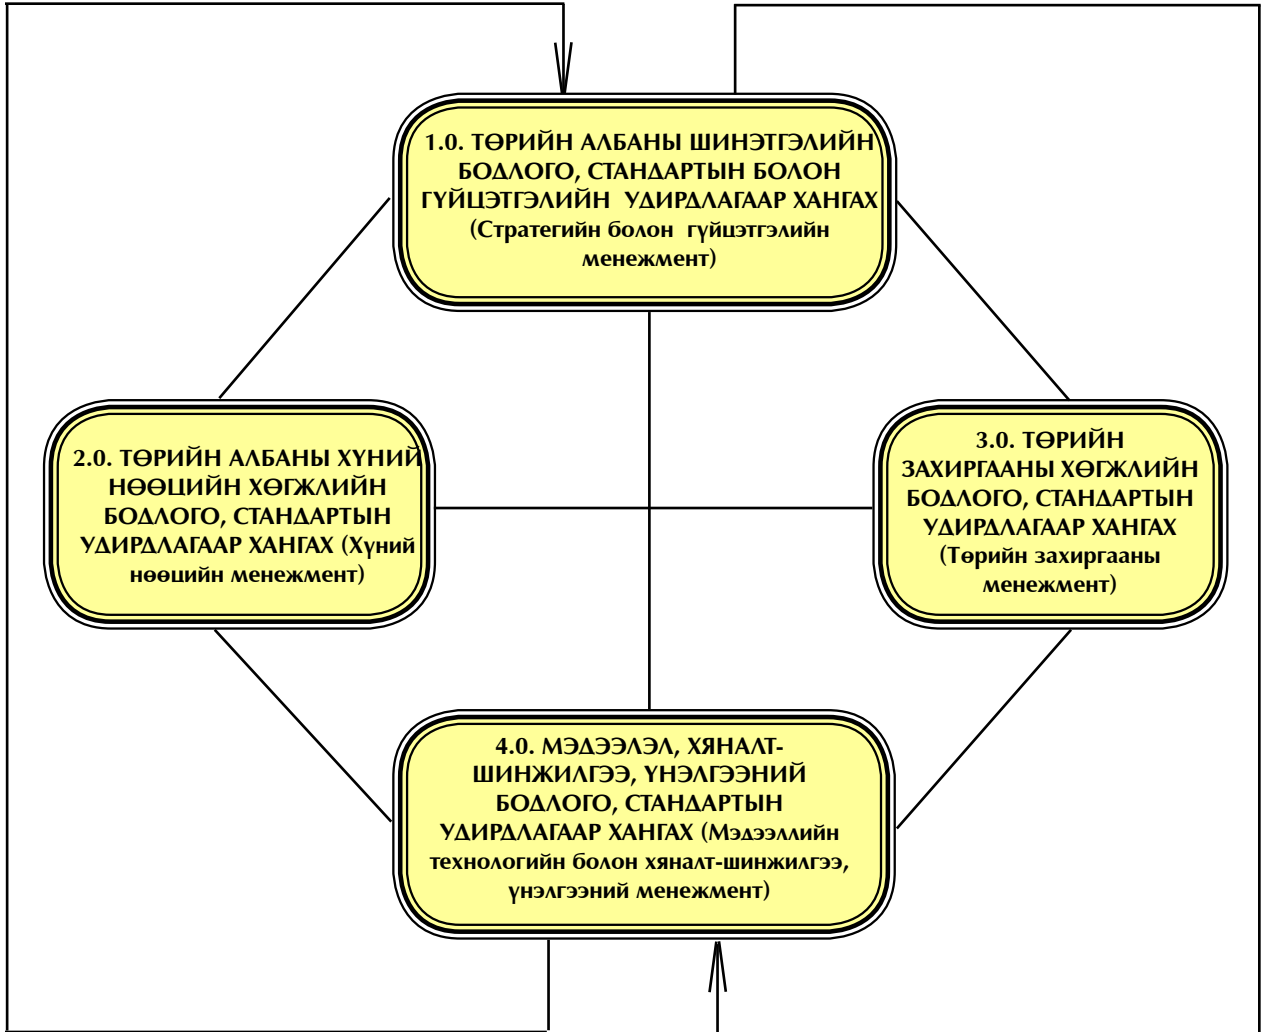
1.0. ТӨРИЙН АЛБАНЫ ШИНЭТГЭЛИЙН БОДЛОГО, СТАНДАРТЫН БОЛОН ГҮЙЦЭТГЭЛИЙН УДИРДЛАГААР ХАНГАХ (Стратегийн болон гүйцэтгэлийн менежмент)

2.0. ТӨРИЙН АЛБАНЫ ХҮНИЙ НӨӨЦИЙН ХӨГЖЛИЙН БОДЛОГО, СТАНДАРТЫН УДИРДЛАГААР ХАНГАХ (Хүний нөөцийн менежмент)

3.0. ТӨРИЙН ЗАХИРГААНЫ ХӨГЖЛИЙН БОДЛОГО, СТАНДАРТЫН УДИРДЛАГААР ХАНГАХ (Төрийн захиргааны менежмент)

4.0. МЭДЭЭЛЭЛ, ХЯНАЛТ-ШИНЖИЛГЭЭ, ҮНЭЛГЭЭНИЙ БОДЛОГО, СТАНДАРТЫН УДИРДЛАГААР ХАНГАХ (Мэдээллийн технологийн болон хяналт-шинжилгээ, үнэлгээний менежмент)